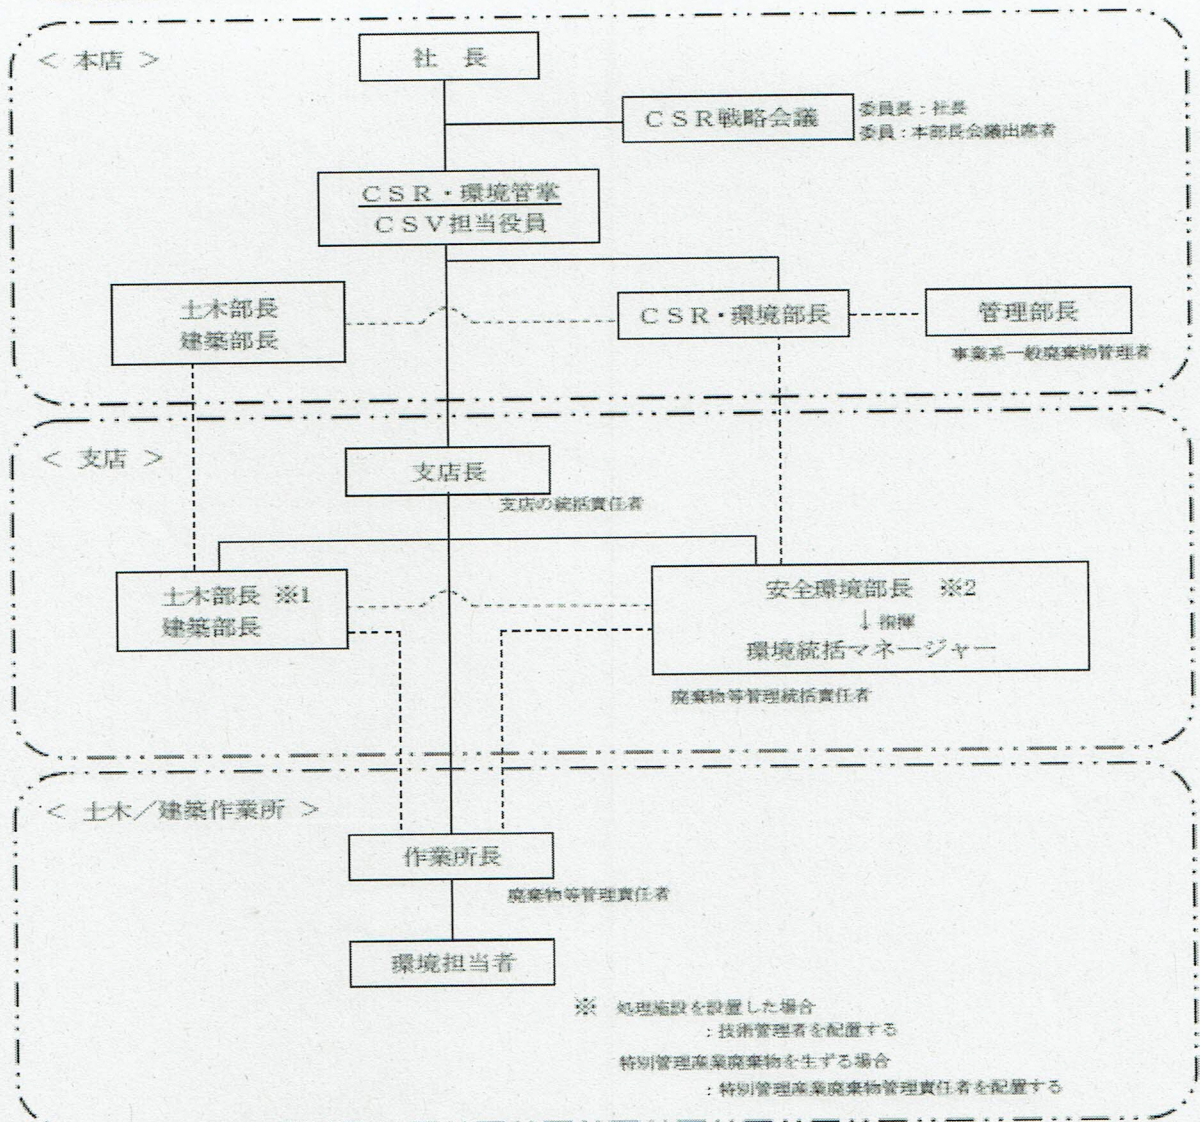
＜ 本店 ＞

社　長

ＣＳＲ戦略会議

委員長：社長
委員：本部長会議出席者

ＣＳＲ・環境管掌
ＣＳＶ担当役員

土木部長
建築部長

ＣＳＲ・環境部長

管理部長

事業系一般廃棄物管理者

＜ 支店 ＞

支店長

支店の統括責任者

土木部長 ※1
建築部長

安全環境部長 ※2
↓指揮
環境統括マネージャー

廃棄物等管理統括責任者

＜ 土木／建築作業所 ＞

作業所長

廃棄物等管理責任者

環境担当者

※ 処理施設を設置した場合
：技術管理者を配置する
特別管理産業廃棄物を生ずる場合
：特別管理産業廃棄物管理責任者を配置する